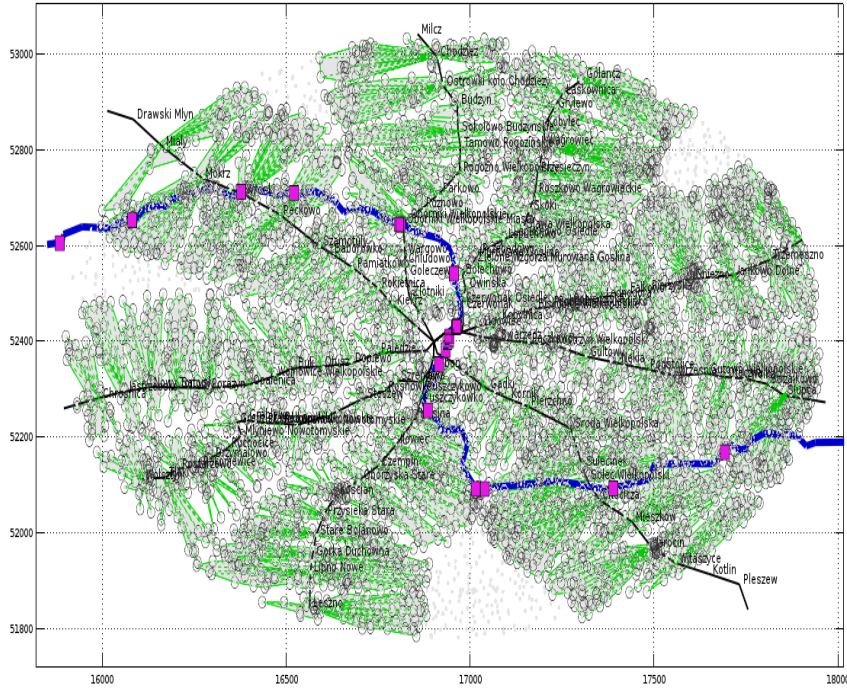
53000
52800
52600
52400
52200
52000
51800
16000
16500
17000
17500
18000
Milcz
Chodzież
Ostrówki koło Chodzieży
Budzyń
Gołańcz
Łaskownica
Stylewo
Kobylec
Sokołowo Budzyńskie
Tarnowo Rogozińskie
Wągrowiec
Drawski Młyn
Mniszki
Mokrz
Rogoźno Wielkopolskie
Brzeziny
Parkowo
Roszkowo Wągrowieckie
Słoki
Pęckowo
Rożnowo
Oborniki Wielkopolskie
Pamiątkowo
Wargowo
Chludowo
Golęczewo
Rokietnica
Kiekrz
Złotniki
Bolechowo
Owińska
Murowana Goślina
Gniezno
Jankowo Dolne
Czerwonak Osiedle
Kobylnica
Swarzędz
Kostrzyn Wielkopolski
Sułkowo
Wrześnica
Opalenica
Buk
Otusz
Dopiewo
Palędzie
Grodzisk Wielkopolski
Jastrzębsko
Trzciel
Zbąszyń
Rakoniewice
Wolsztyn
Nowy Tomyśl
Luboń
Mosina
Kórnik
Gądki
Środa Wielkopolska
Śrem
Czempiń
Kościan
Przysieka Stara
Stare Bojanowo
Górka Duchowna
Lipno Nowe
Leszno
Sulęcinek
Solec Wielkopolski
Mieszków
Jarocin
Witaszyce
Kotlin
Pleszew